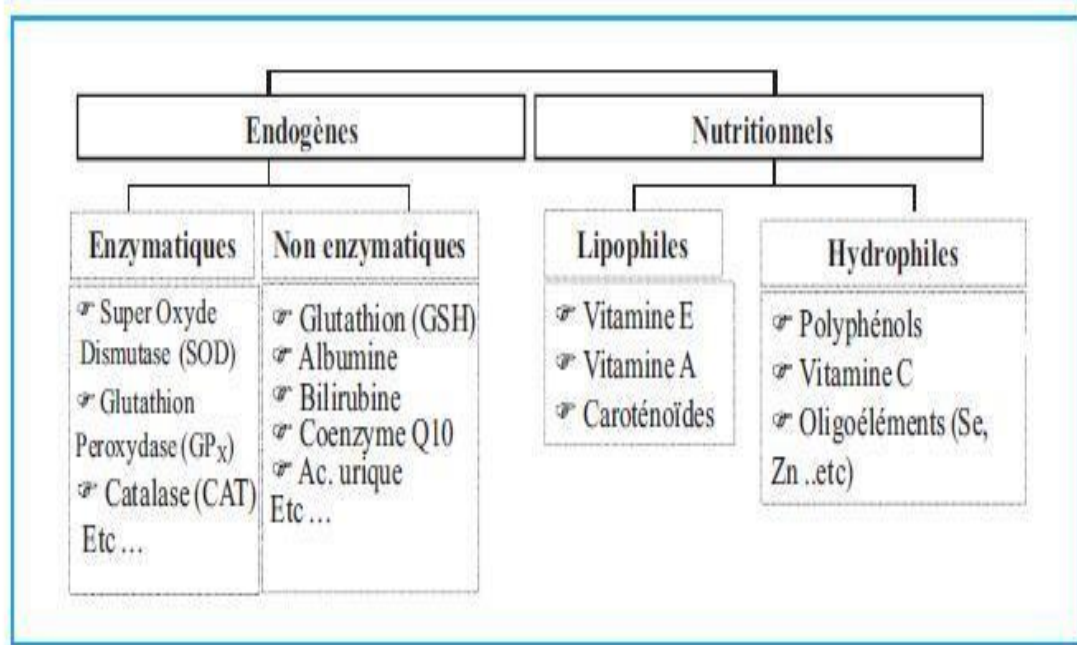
Endogènes

Nutritionnels

Enzymatiques

Non enzymatiques

Lipophiles

Hydrophiles

☞ Super Oxyde Dismutase (SOD)
☞ Glutathion Peroxydase ($GP_X$)
☞ Catalase (CAT)
Etc ...

☞ Glutathion (GSH)
☞ Albumine
☞ Bilirubine
☞ Coenzyme Q10
☞ Ac. urique
Etc ...

☞ Vitamine E
☞ Vitamine A
☞ Caroténoïdes

☞ Polyphénols
☞ Vitamine C
☞ Oligoéléments (Se, Zn ..etc)